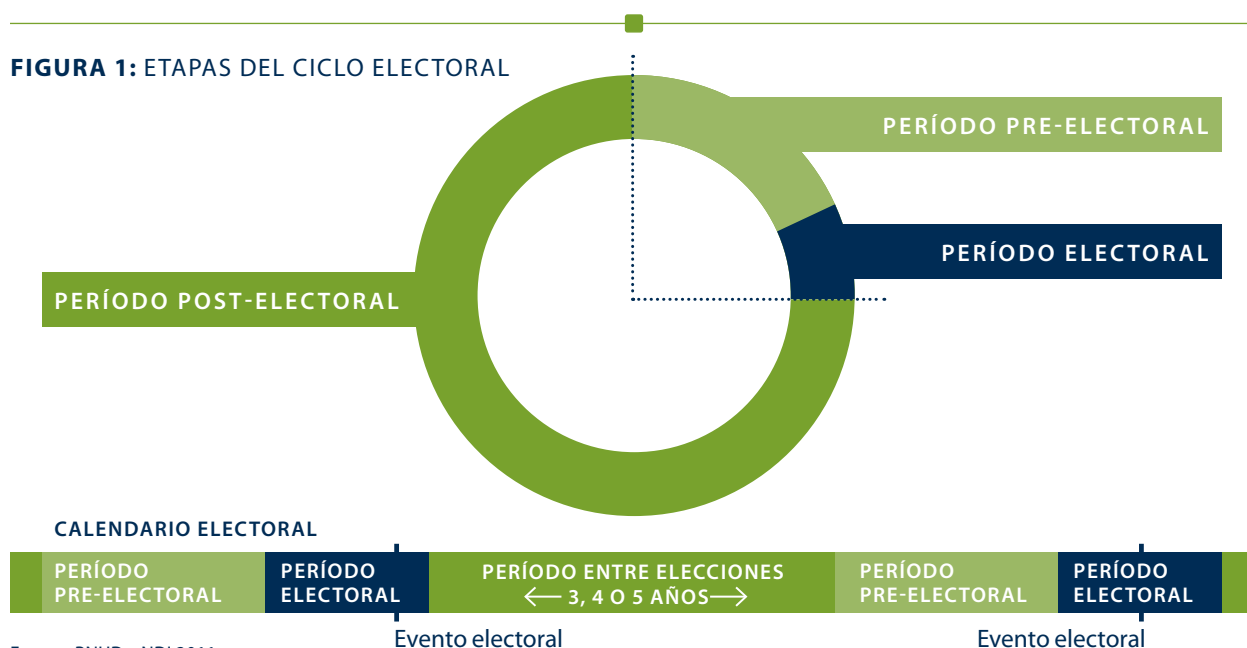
FIGURA 1: ETAPAS DEL CICLO ELECTORAL

PERÍODO PRE-ELECTORAL

PERÍODO ELECTORAL

PERÍODO POST-ELECTORAL

CALENDARIO ELECTORAL

PERÍODO PRE-ELECTORAL | PERÍODO ELECTORAL | PERÍODO ENTRE ELECCIONES ⟵ 3, 4 O 5 AÑOS ⟶ | PERÍODO PRE-ELECTORAL | PERÍODO ELECTORAL

Evento electoral

Evento electoral

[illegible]